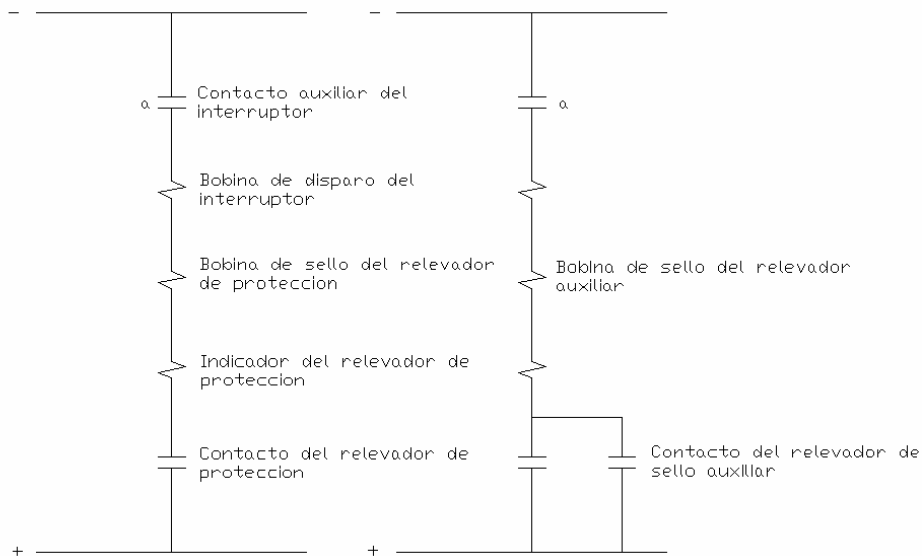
–

a

Contacto auxiliar del interruptor

Bobina de disparo del interruptor

Bobina de sello del relevador de proteccion

Indicador del relevador de proteccion

Contacto del relevador de proteccion

+

–

a

Bobina de sello del relevador auxiliar

Contacto del relevador de sello auxiliar

+